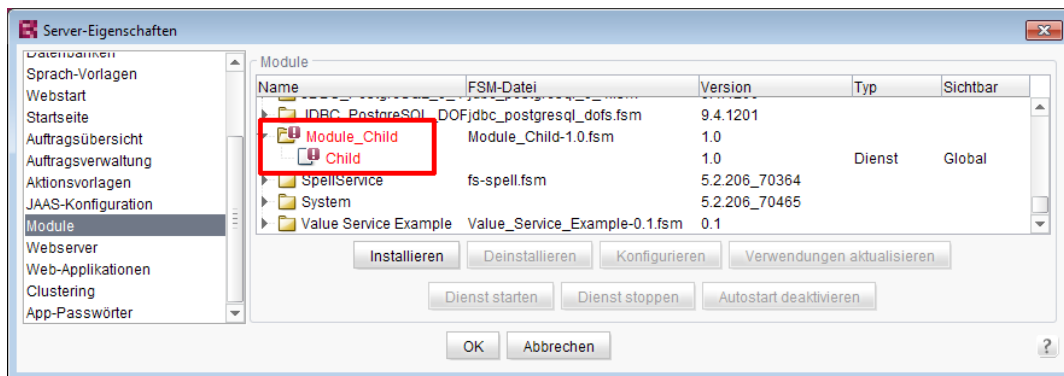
Server-Eigenschaften

Datenbanken
Sprach-Vorlagen
Webstart
Startseite
Auftragsübersicht
Auftragsverwaltung
Aktionsvorlagen
JAAS-Konfiguration
Module
Webserver
Web-Applikationen
Clustering
App-Passwörter

Module

| Name | FSM-Datei | Version | Typ | Sichtbar |
|---|---|---|---|---|
| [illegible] | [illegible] | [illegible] | | |
| JDBC_PostgreSQL_DOF | jdbc_postgresql_dofs.fsm | 9.4.1201 | | |
| Module_Child | Module_Child-1.0.fsm | 1.0 | | |
| Child | | 1.0 | Dienst | Global |
| SpellService | fs-spell.fsm | 5.2.206_70364 | | |
| System | | 5.2.206_70465 | | |
| Value Service Example | Value_Service_Example-0.1.fsm | 0.1 | | |

Installieren Deinstallieren Konfigurieren Verwendungen aktualisieren

Dienst starten Dienst stoppen Autostart deaktivieren

OK Abbrechen

?